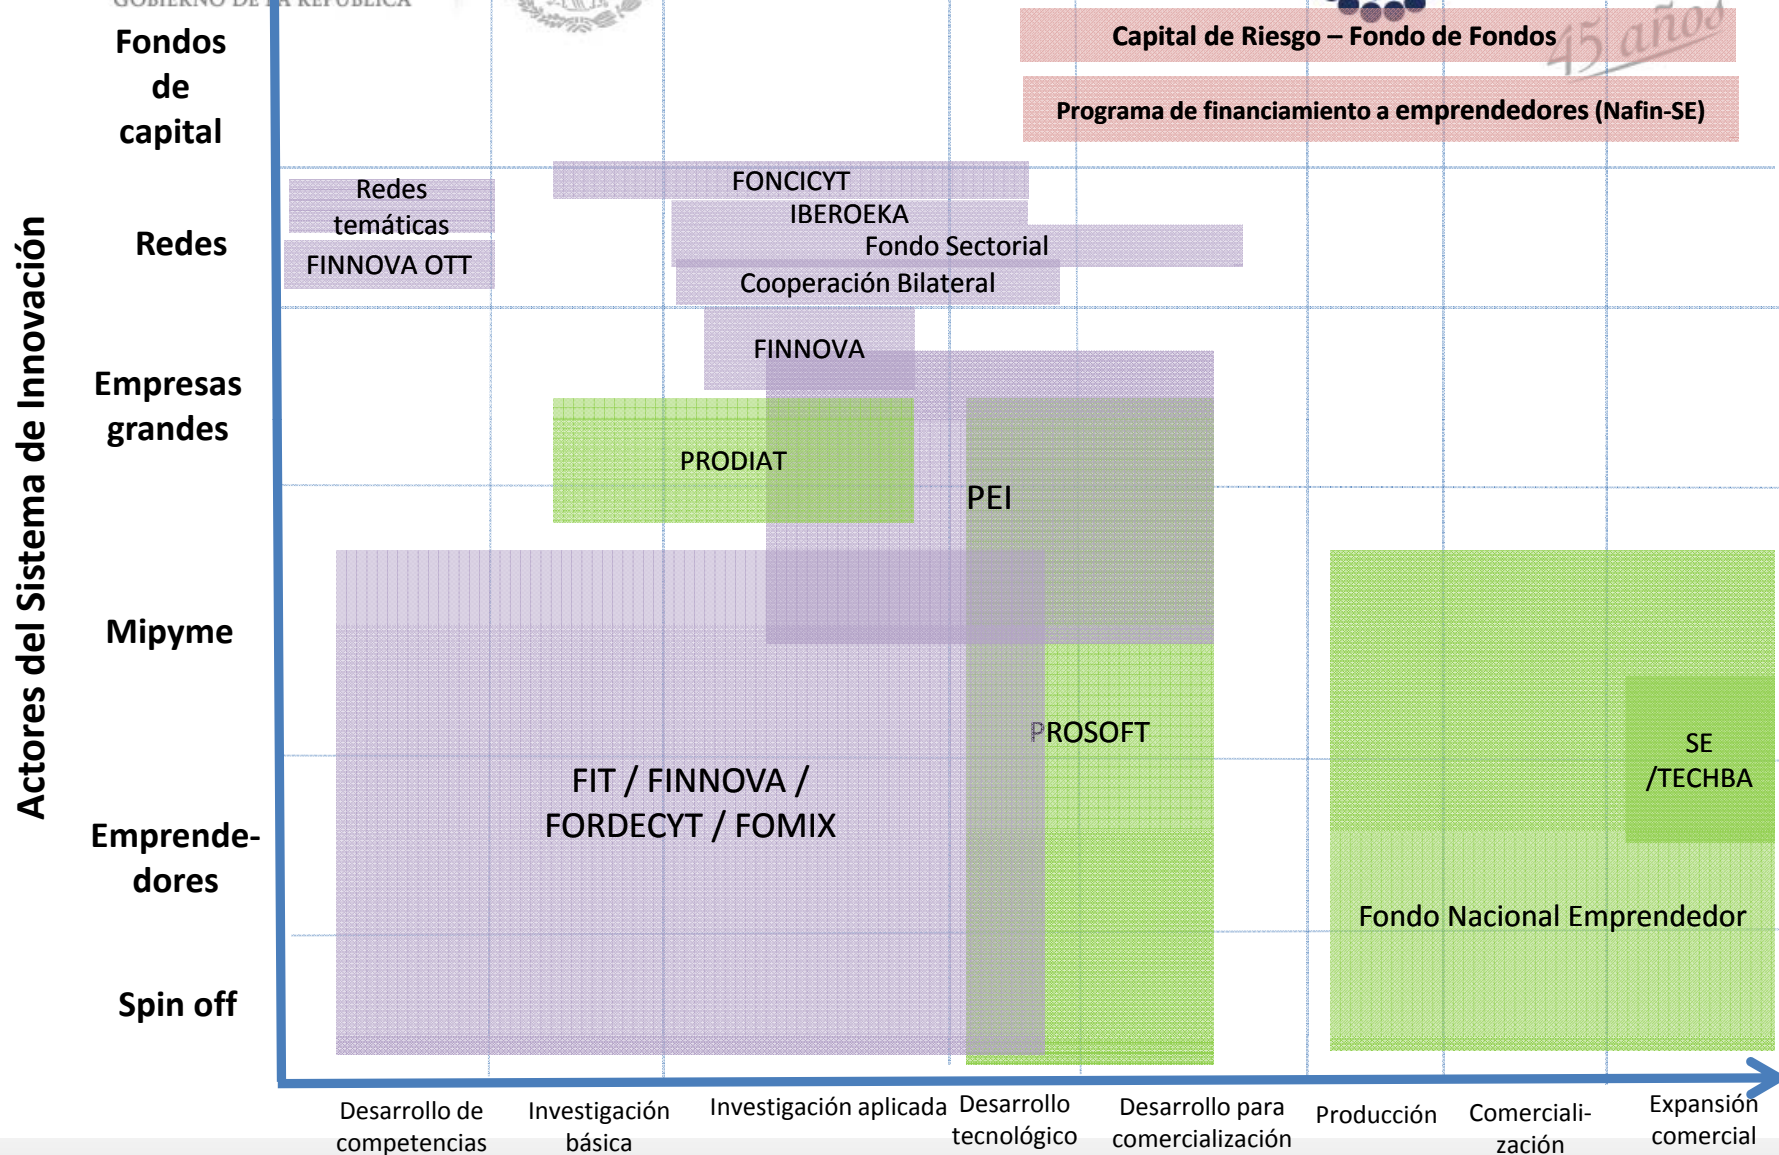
GOBIERNO DE LA REPÚBLICA

Capital de Riesgo – Fondo de Fondos

45 años

Programa de financiamiento a emprendedores (Nafin-SE)

Fondos de capital

Redes

Empresas grandes

Mipyme

Emprende-dores

Spin off

Actores del Sistema de Innovación

Redes temáticas

FINNOVA OTT

FONCICYT

IBEROEKA

Fondo Sectorial

Cooperación Bilateral

FINNOVA

PRODIAT

PEI

FIT / FINNOVA / FORDECYT / FOMIX

PROSOFT

SE /TECHBA

Fondo Nacional Emprendedor

Desarrollo de competencias

Investigación básica

Investigación aplicada

Desarrollo tecnológico

Desarrollo para comercialización

Producción

Comerciali-zación

Expansión comercial